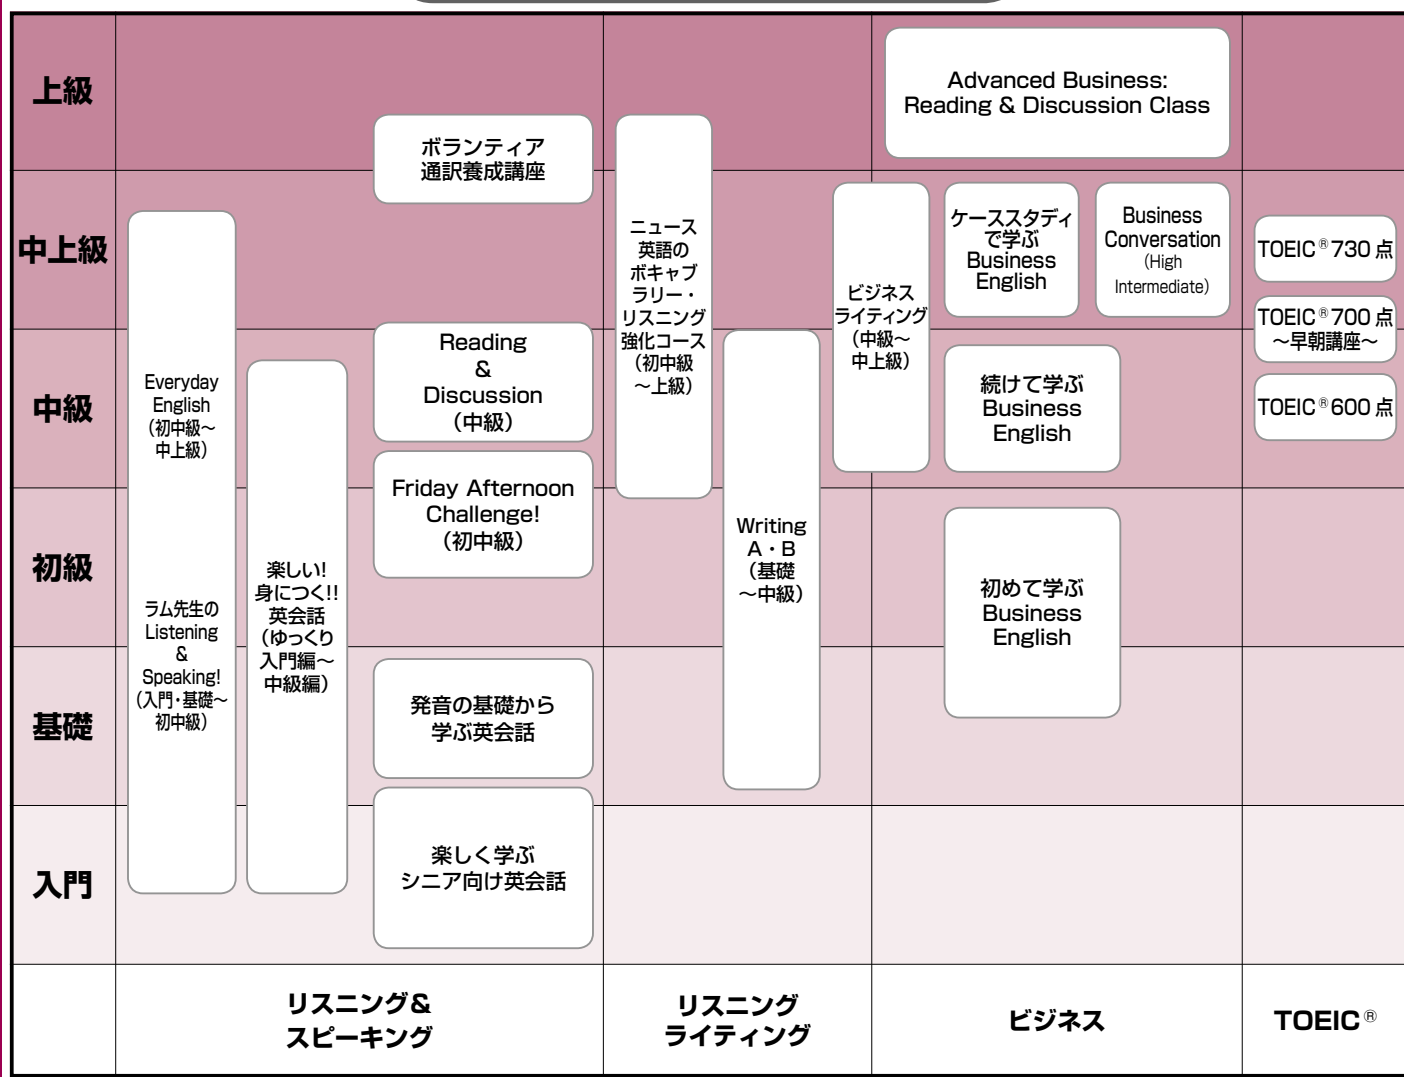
上級

中上級

中級

初級

基礎

入門

Everyday English (初中級～中上級)

ラム先生の Listening & Speaking! (入門・基礎～初中級)

楽しい! 身につく!! 英会話 (ゆっくり入門編～中級編)

ボランティア 通訳養成講座

Reading & Discussion (中級)

Friday Afternoon Challenge! (初中級)

発音の基礎から 学ぶ英会話

楽しく学ぶ シニア向け英会話

ニュース 英語の ボキャブ ラリー・ リスニング 強化コース (初中級 ～上級)

Writing A・B (基礎 ～中級)

Advanced Business: Reading & Discussion Class

ビジネス ライティング (中級～ 中上級)

ケーススタディ で学ぶ Business English

Business Conversation (High Intermediate)

続けて学ぶ Business English

初めて学ぶ Business English

TOEIC®730点

TOEIC®700点 ～早朝講座～

TOEIC®600点

リスニング& スピーキング

リスニング ライティング

ビジネス

TOEIC®